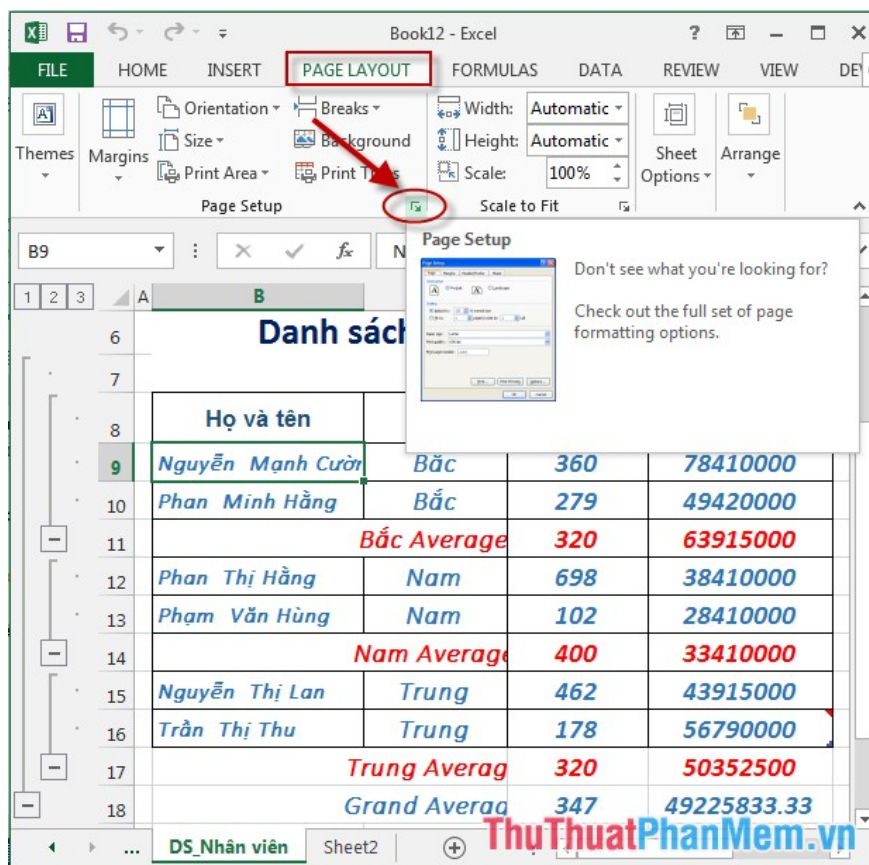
Book12 - Excel

FILE HOME INSERT PAGE LAYOUT FORMULAS DATA REVIEW VIEW DE

Themes Margins Orientation Size Print Area Breaks Background Print Titles Page Setup

Width: Automatic Height: Automatic Scale: 100% Scale to Fit

Sheet Options Arrange

B9 fx N

Page Setup

Don't see what you're looking for?

Check out the full set of page formatting options.

1 2 3 A B

6 Danh sách

7

| | | | | |
|---|---|---|---|---|
| 8 | Họ và tên | | | |
| 9 | Nguyễn Mạnh Cườn | Bắc | 360 | 78410000 |
| 10 | Phan Minh Hằng | Bắc | 279 | 49420000 |
| 11 | | Bắc Average | 320 | 63915000 |
| 12 | Phan Thị Hằng | Nam | 698 | 38410000 |
| 13 | Phạm Văn Hùng | Nam | 102 | 28410000 |
| 14 | | Nam Average | 400 | 33410000 |
| 15 | Nguyễn Thị Lan | Trung | 462 | 43915000 |
| 16 | Trần Thị Thu | Trung | 178 | 56790000 |
| 17 | | Trung Averag | 320 | 50352500 |
| 18 | | Grand Averag | 347 | 49225833.33 |

DS_Nhân viên Sheet2

ThuThuatPhanMem.vn